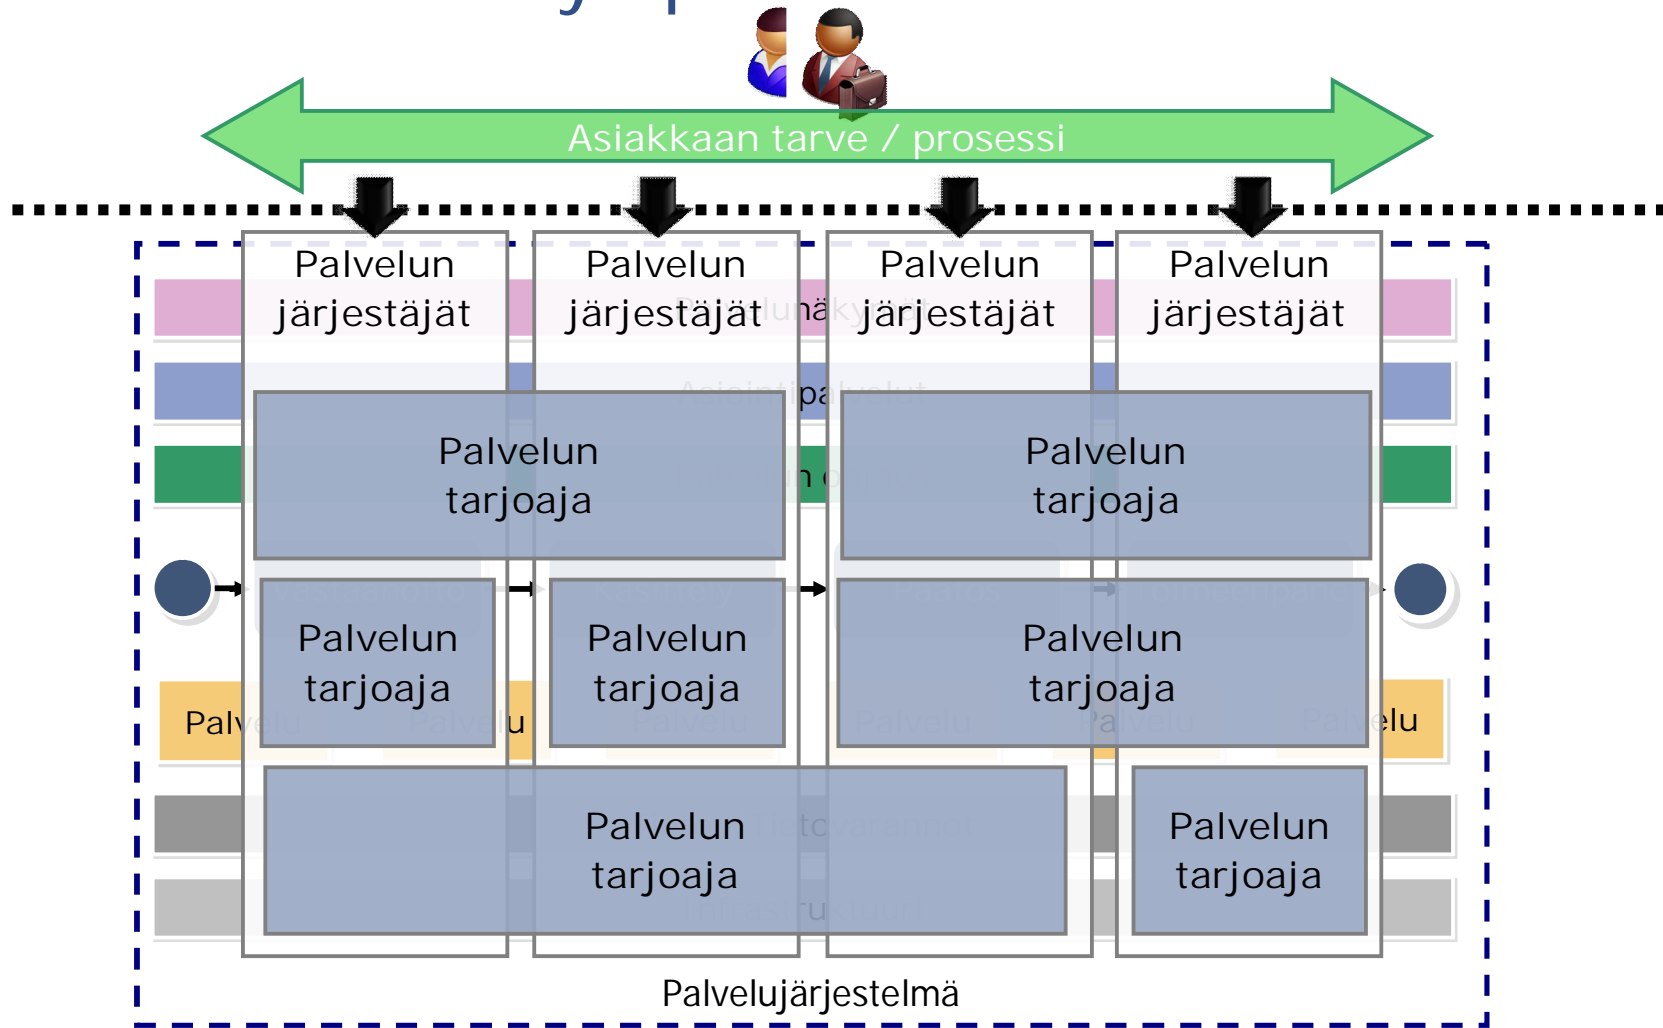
Asiakkaan tarve / prosessi

Palvelun järjestäjät

Palvelun järjestäjät

Palvelun järjestäjät

Palvelun järjestäjät

Palvelun tarjoaja

Palvelun tarjoaja

Palvelun tarjoaja

Palvelun tarjoaja

Palvelun tarjoaja

Palvelun tarjoaja

Palvelun tarjoaja

Palvelu

Palvelu

Palvelujärjestelmä